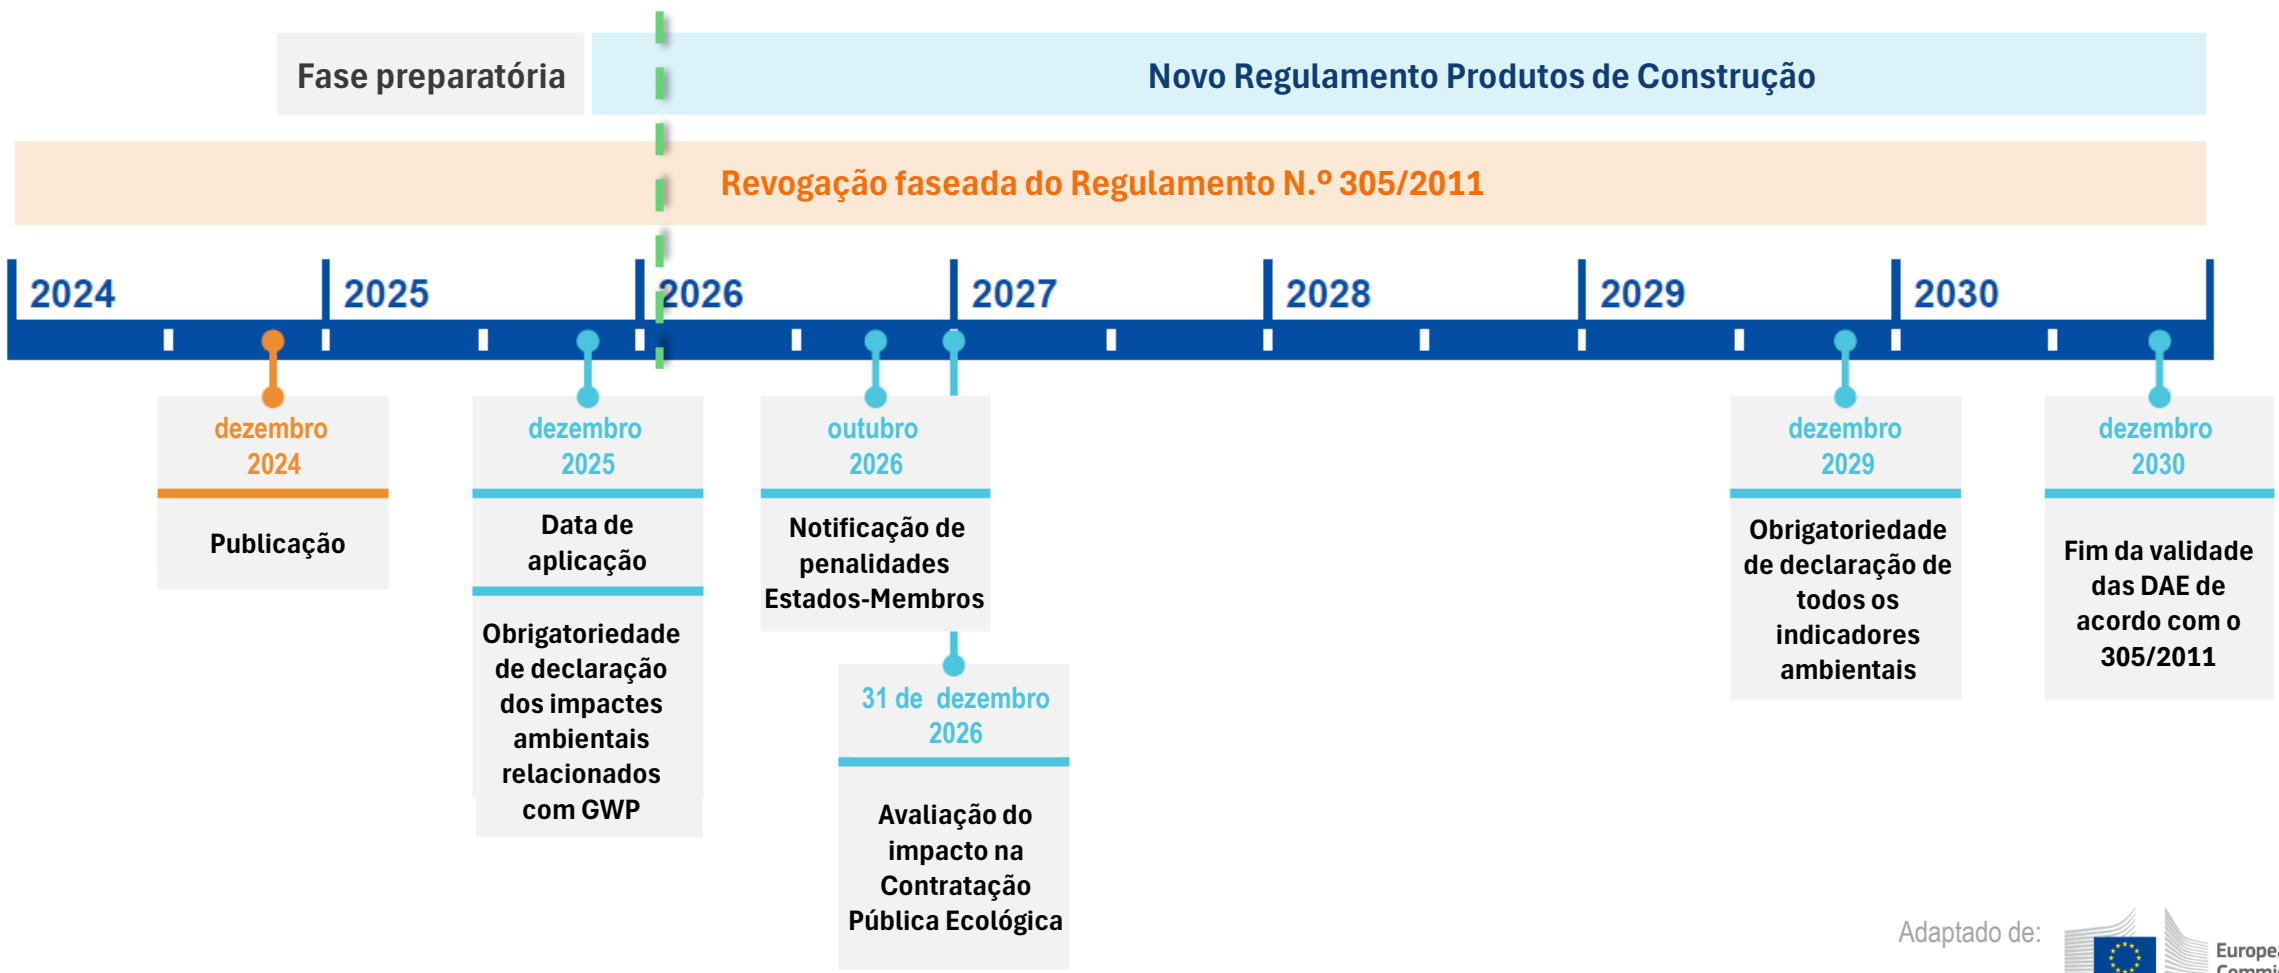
Fase preparatória

Novo Regulamento Produtos de Construção

Revogação faseada do Regulamento N.º 305/2011

2024 2025 2026 2027 2028 2029 2030

dezembro 2024

Publicação

dezembro 2025

Data de aplicação

Obrigatoriedade de declaração dos impactes ambientais relacionados com GWP

outubro 2026

Notificação de penalidades Estados-Membros

31 de dezembro 2026

Avaliação do impacto na Contratação Pública Ecológica

dezembro 2029

Obrigatoriedade de declaração de todos os indicadores ambientais

dezembro 2030

Fim da validade das DAE de acordo com o 305/2011

Adaptado de: Europe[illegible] Commi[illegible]